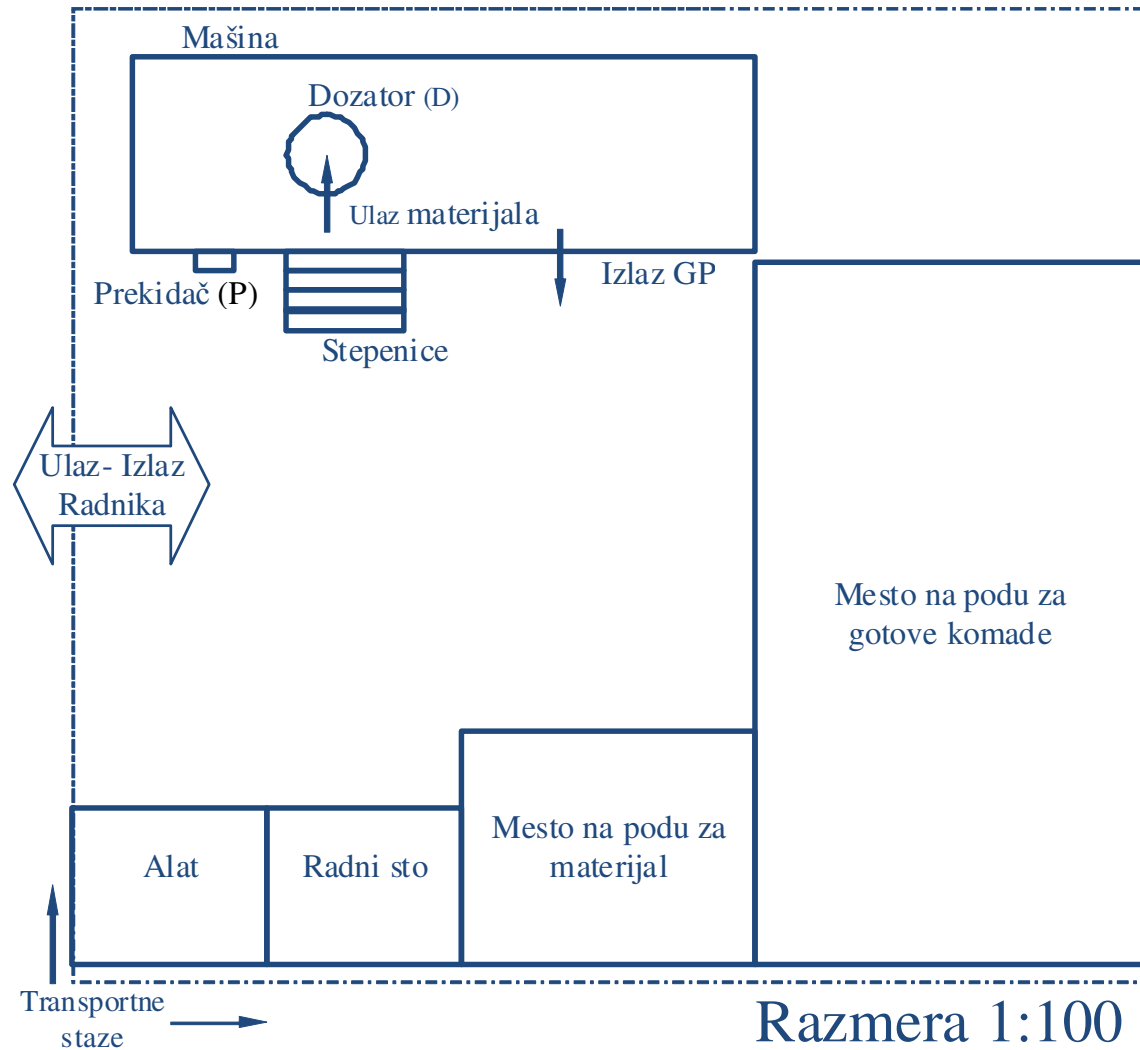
Mašina

Dozator (D)

Ulaz materijala

Izlaz GP

Prekidač (P)

Stepenice

Ulaz- Izlaz Radnika

Mesto na podu za gotove komade

Mesto na podu za materijal

Alat

Radni sto

Transportne staze

Razmera 1:100